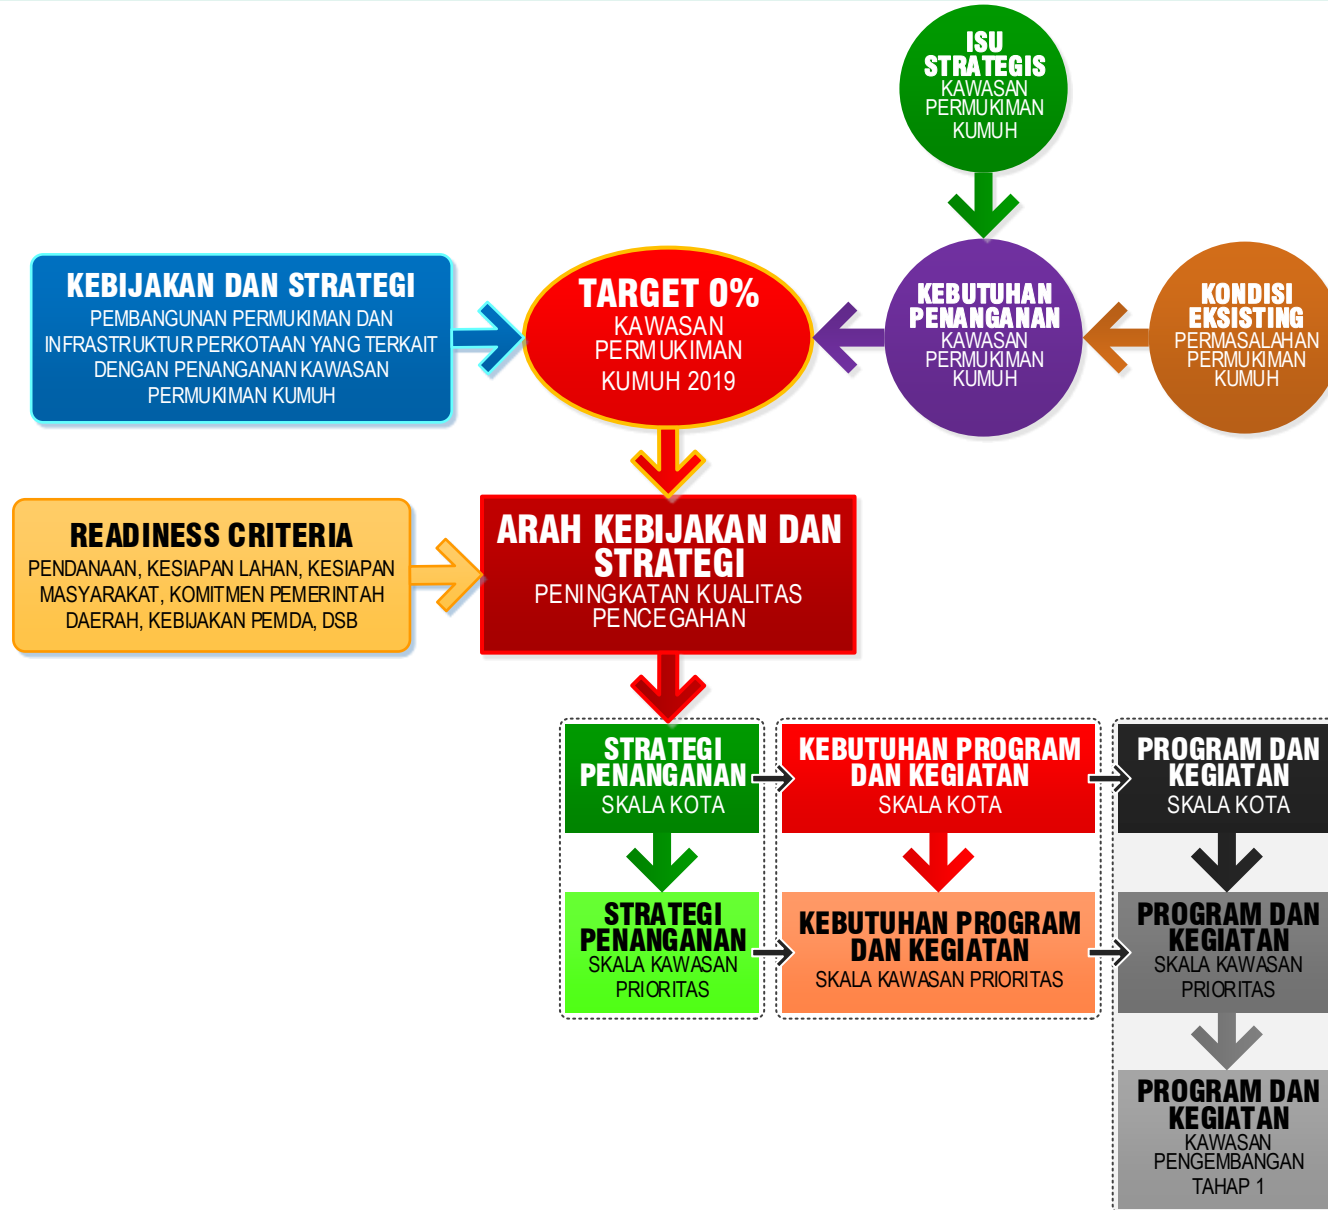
ISU STRATEGIS
KAWASAN PERMUKIMAN KUMUH

KEBIJAKAN DAN STRATEGI
PEMBANGUNAN PERMUKIMAN DAN INFRASTRUKTUR PERKOTAAN YANG TERKAIT DENGAN PENANGANAN KAWASAN PERMUKIMAN KUMUH

TARGET 0%
KAWASAN PERMUKIMAN KUMUH 2019

KEBUTUHAN PENANGANAN
KAWASAN PERMUKIMAN KUMUH

KONDISI EKSISTING
PERMASALAHAN PERMUKIMAN KUMUH

READINESS CRITERIA
PENDANAAN, KESIAPAN LAHAN, KESIAPAN MASYARAKAT, KOMITMEN PEMERINTAH DAERAH, KEBIJAKAN PEMDA, DSB

ARAH KEBIJAKAN DAN STRATEGI
PENINGKATAN KUALITAS PENCEGAHAN

STRATEGI PENANGANAN
SKALA KOTA

KEBUTUHAN PROGRAM DAN KEGIATAN
SKALA KOTA

PROGRAM DAN KEGIATAN
SKALA KOTA

STRATEGI PENANGANAN
SKALA KAWASAN PRIORITAS

KEBUTUHAN PROGRAM DAN KEGIATAN
SKALA KAWASAN PRIORITAS

PROGRAM DAN KEGIATAN
SKALA KAWASAN PRIORITAS

PROGRAM DAN KEGIATAN
KAWASAN PENGEMBANGAN TAHAP 1